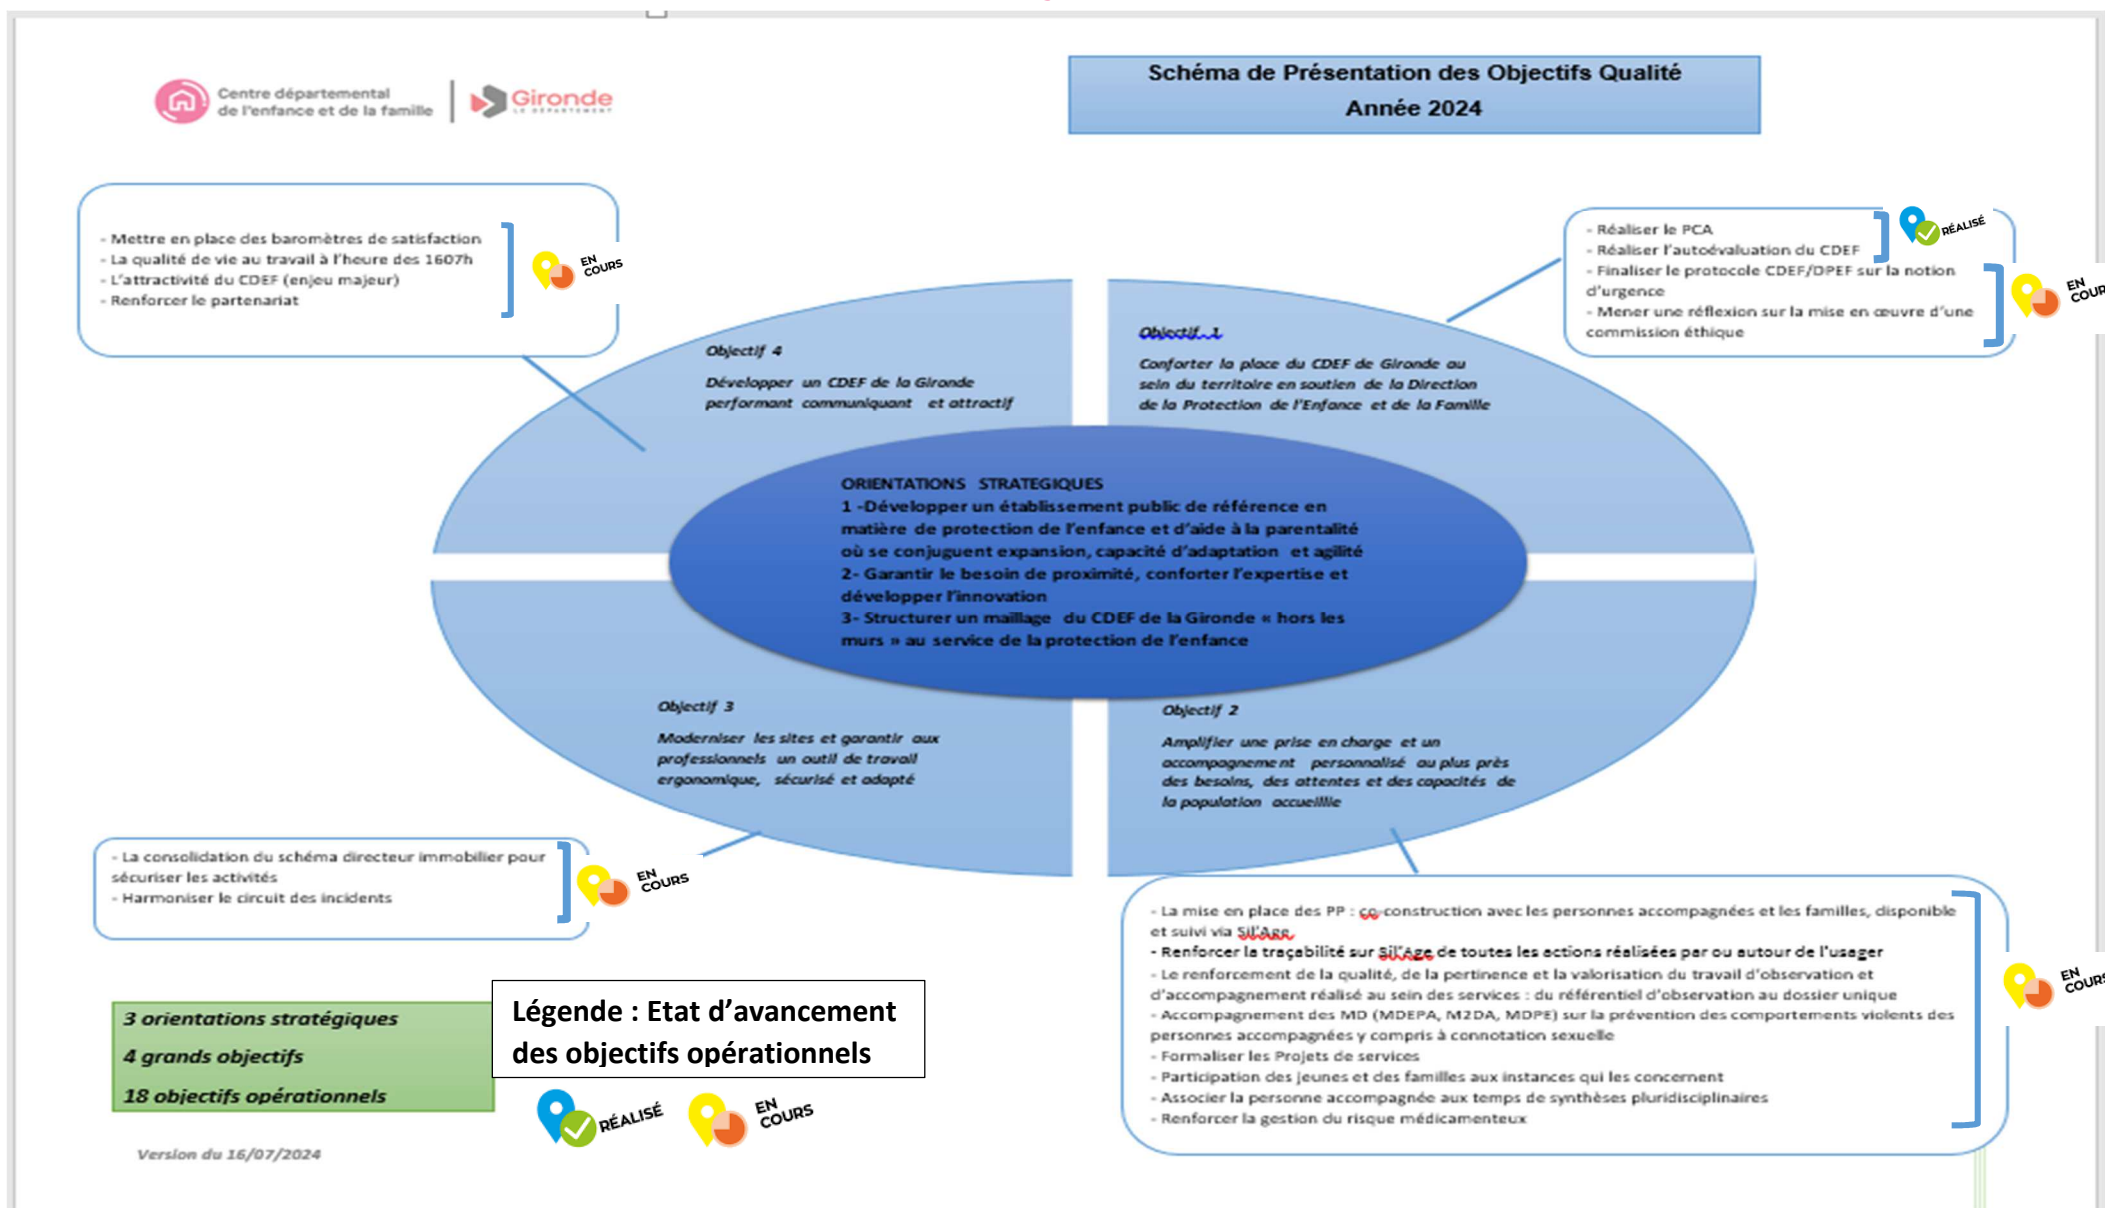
Centre départemental de l'enfance et de la famille

Gironde LE DÉPARTEMENT

Schéma de Présentation des Objectifs Qualité
Année 2024

- Mettre en place des baromètres de satisfaction
- La qualité de vie au travail à l'heure des 1607h
- L'attractivité du CDEF (enjeu majeur)
- Renforcer le partenariat

EN COURS

- Réaliser le PCA
- Réaliser l'autoévaluation du CDEF

RÉALISÉ

- Finaliser le protocole CDEF/DPEF sur la notion d'urgence
- Mener une réflexion sur la mise en œuvre d'une commission éthique

EN COURS

Objectif 4

Développer un CDEF de la Gironde performant communiquant et attractif

Objectif 1

Conforter la place du CDEF de Gironde au sein du territoire en soutien de la Direction de la Protection de l'Enfance et de la Famille

ORIENTATIONS STRATEGIQUES
1 -Développer un établissement public de référence en matière de protection de l'enfance et d'aide à la parentalité où se conjuguent expansion, capacité d'adaptation et agilité
2- Garantir le besoin de proximité, conforter l'expertise et développer l'innovation
3- Structurer un maillage du CDEF de la Gironde « hors les murs » au service de la protection de l'enfance

Objectif 3

Moderniser les sites et garantir aux professionnels un outil de travail ergonomique, sécurisé et adapté

Objectif 2

Amplifier une prise en charge et un accompagnement personnalisé au plus près des besoins, des attentes et des capacités de la population accueillie

- La consolidation du schéma directeur immobilier pour sécuriser les activités
- Harmoniser le circuit des incidents

EN COURS

- La mise en place des PP : co-construction avec les personnes accompagnées et les familles, disponible et suivi via Sil'Age
- Renforcer la traçabilité sur Sil'Age de toutes les actions réalisées par ou autour de l'usager
- Le renforcement de la qualité, de la pertinence et la valorisation du travail d'observation et d'accompagnement réalisé au sein des services : du référentiel d'observation au dossier unique
- Accompagnement des MD (MDEPA, M2DA, MDPE) sur la prévention des comportements violents des personnes accompagnées y compris à connotation sexuelle
- Formaliser les Projets de services
- Participation des jeunes et des familles aux instances qui les concernent
- Associer la personne accompagnée aux temps de synthèses pluridisciplinaires
- Renforcer la gestion du risque médicamenteux

EN COURS

3 orientations stratégiques
4 grands objectifs
18 objectifs opérationnels

Légende : Etat d'avancement des objectifs opérationnels

RÉALISÉ
EN COURS

Version du 16/07/2024